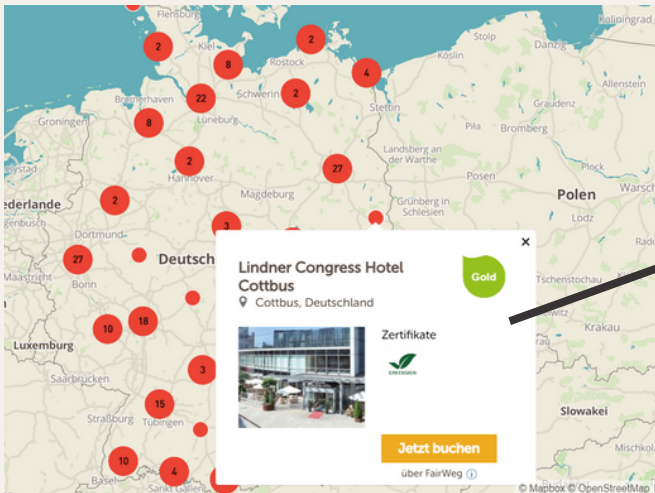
Flensburg
Kaliningrad
2
Kiel
2
Rostock
Stolp
8
4
Köslin
Schwerin
Bremerhaven
22
2
Stettin
Allenstein
Groningen
Lüneburg
Graudenz
8
Piła
Bromberg
Landsberg an der Warthe
2
Hannover
27
Posen
Płock
Magdeburg
Polen
Warsch
Nederlande
2
Grünberg in Schlesien
Dortmund
3
Lodz
27
Deutsch
Maastricht
Bonn
Lindner Congress Hotel Cottbus
Gold
Cottbus, Deutschland
tenstochau
10
18
Luxemburg
Krakau
Zertifikate
Saarbrücken
3
15
Slowakei
Straßburg
Tübingen
Jetzt buchen
10
4
über FairWeg
Basel
Sankt Gallen
Miskol
© Mapbox © OpenStreetMap